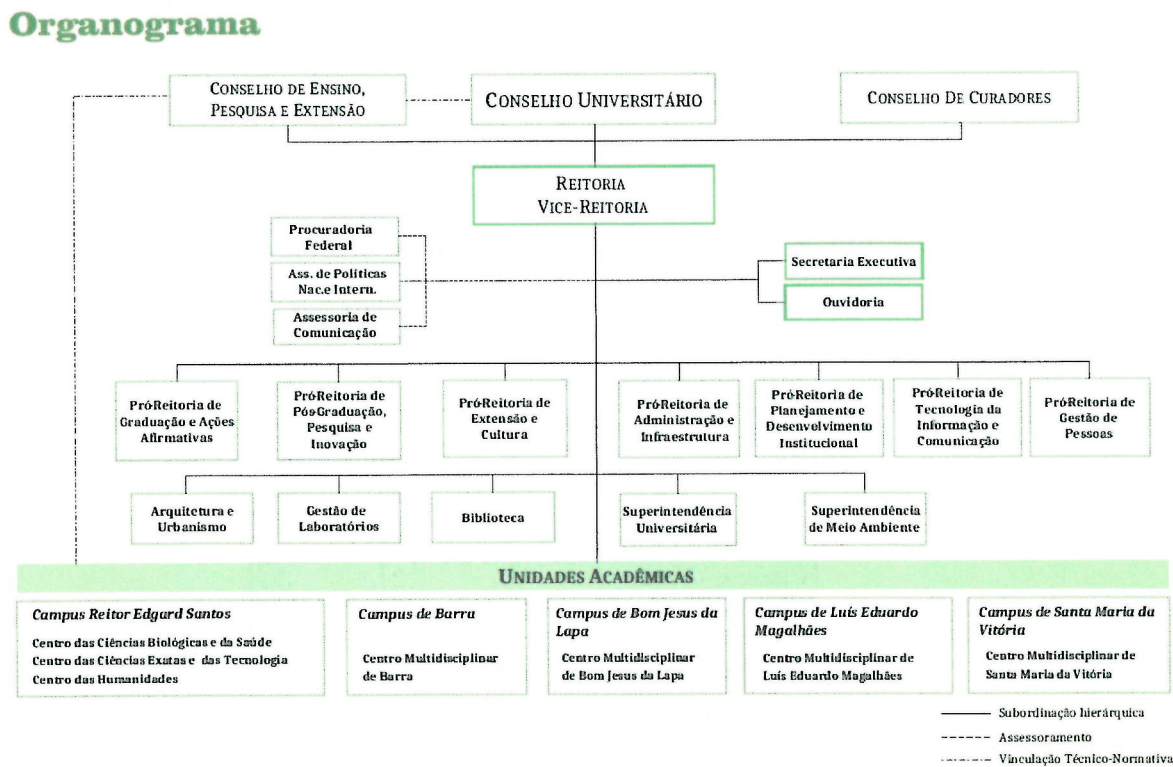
Organograma

Conselho de Ensino, Pesquisa e Extensão

Conselho Universitário

Conselho De Curadores

Reitoria
Vice-Reitoria

Procuradoria Federal

Ass. de Políticas Nac.e Intern.

Assessoria de Comunicação

Secretaria Executiva

Ouvidoria

PróReitoria de Graduação e Ações Afirmativas

PróReitoria de Pós-Graduação, Pesquisa e Inovação

PróReitoria de Extensão e Cultura

PróReitoria de Administração e Infraestrutura

PróReitoria de Planejamento e Desenvolvimento Institucional

PróReitoria de Tecnologia da Informação e Comunicação

PróReitoria de Gestão de Pessoas

Arquitetura e Urbanismo

Gestão de Laboratórios

Biblioteca

Superintendência Universitária

Superintendência de Meio Ambiente

Unidades Acadêmicas

Campus Reitor Edgard Santos
Centro das Ciências Biológicas e da Saúde
Centro das Ciências Exatas e das Tecnologia
Centro das Humanidades

Campus de Barra
Centro Multidisciplinar de Barra

Campus de Bom Jesus da Lapa
Centro Multidisciplinar de Bom Jesus da Lapa

Campus de Luís Eduardo Magalhães
Centro Multidisciplinar de Luís Eduardo Magalhães

Campus de Santa Maria da Vitória
Centro Multidisciplinar de Santa Maria da Vitória

Subordinação hierárquica
Assessoramento
Vinculação Técnico-Normativa